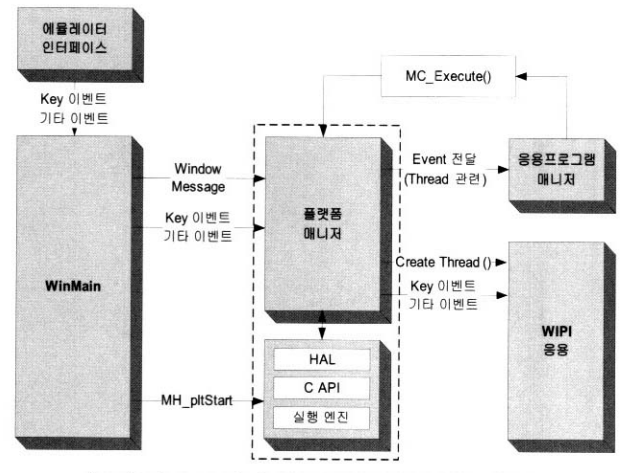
에뮬레이터
인터페이스

Key 이벤트
기타 이벤트

MC_Execute()

Window
Message

Event 전달
(Thread 관련)

응용프로그램
매니저

Key 이벤트
기타 이벤트

플랫폼
매니저

WinMain

Create Thread ()

Key 이벤트
기타 이벤트

WIPI
응용

HAL

C API

MH_pltStart

실행 엔진